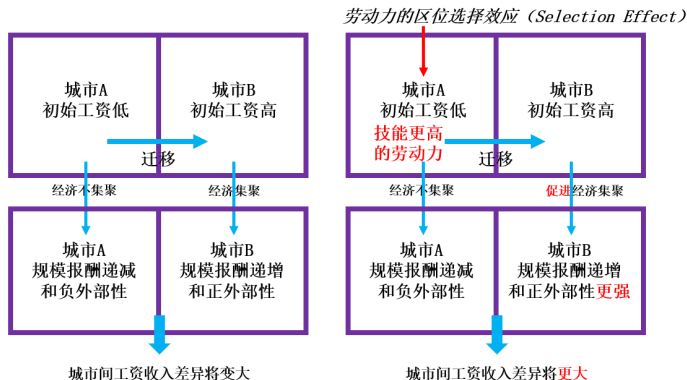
城市A
初始工资低

城市B
初始工资高

迁移

经济不集聚

经济集聚

城市A
规模报酬递减
和负外部性

城市B
规模报酬递增
和正外部性

城市间工资收入差异将变大

劳动力的区位选择效应（Selection Effect）

城市A
初始工资低

技能更高
的劳动力

城市B
初始工资高

迁移

经济不集聚

促进经济集聚

城市A
规模报酬递减
和负外部性

城市B
规模报酬递增
和正外部性更强

城市间工资收入差异将更大